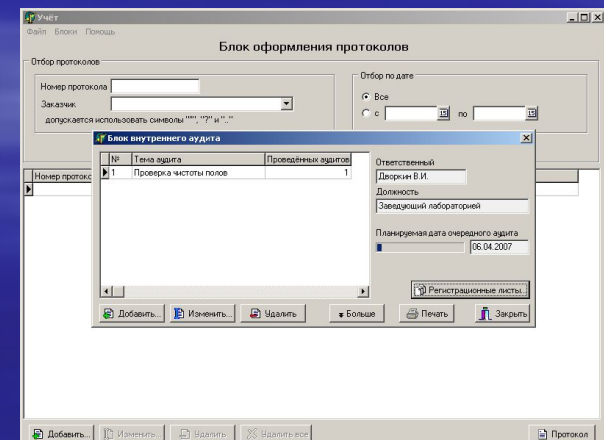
Учёт
Файл Блоки Помощь
Блок оформления протоколов
Отбор протоколов
Номер протокола
Заказчик
допускается использовать символы "*", "?" и "_"
Отбор по дате
Все
с
по
Номер протоко

Блок внутреннего аудита

| № | Тема аудита | Проведённых аудитов |
|---|---|---|
| 1 | Проверка чистоты полов | 1 |

Ответственный
Дворкин В.И.
Должность
Заведующий лабораторией
Планируемая дата очередного аудита
06.04.2007
Регистрационные листы...
Добавить... Изменить... Удалить Больше Печать Закрыть

Добавить... Изменить... Удалить Удалить все Протокол